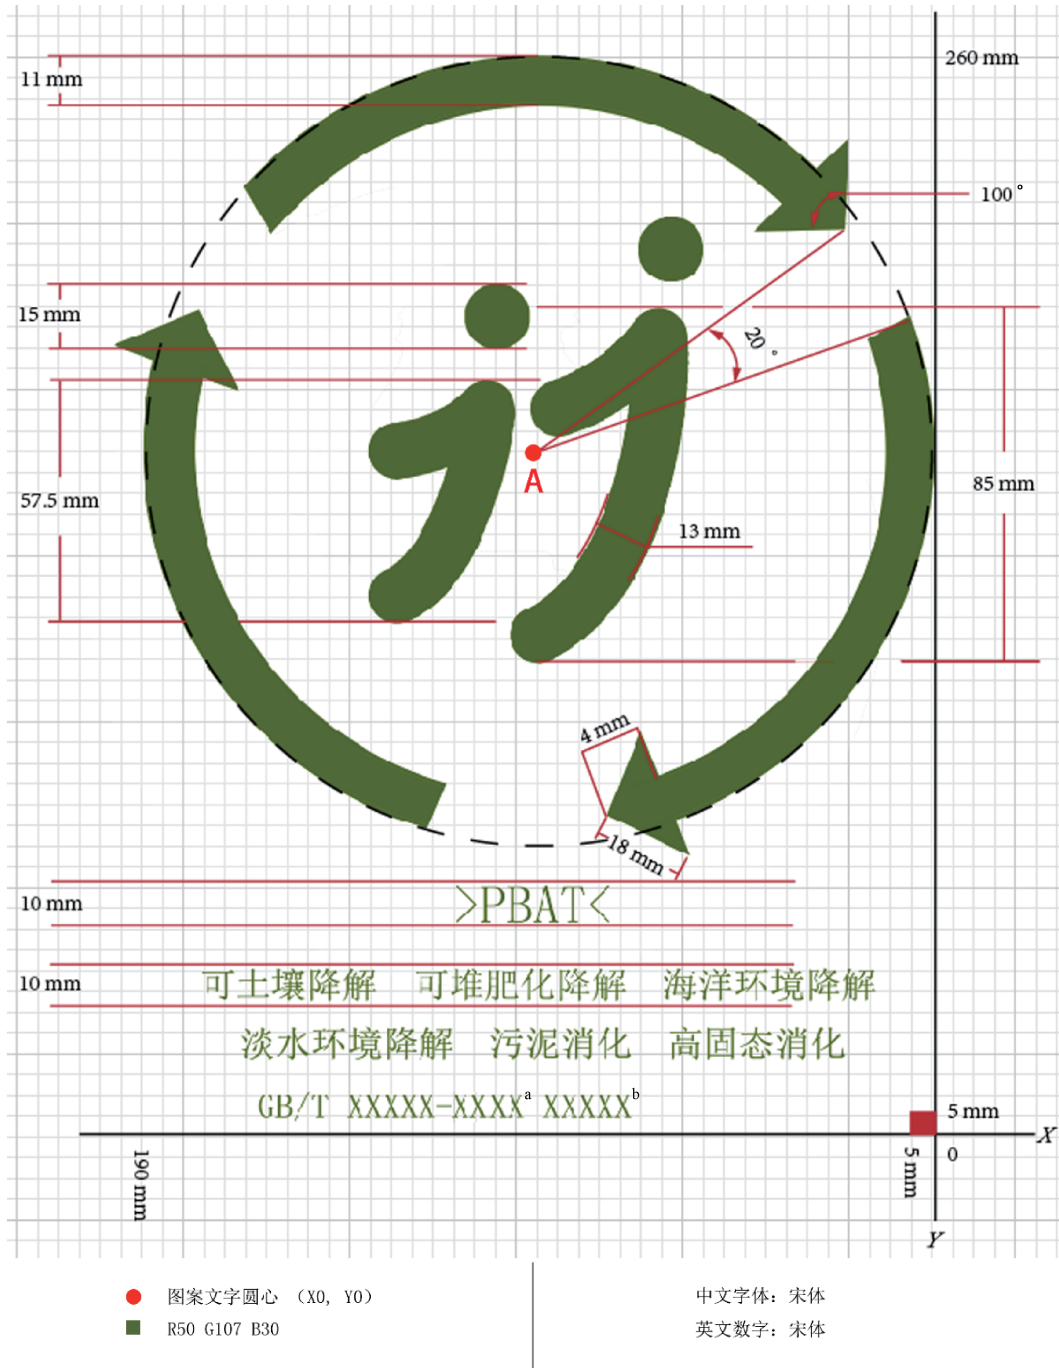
260 mm

11 mm

100°

15 mm

20°

85 mm

57.5 mm

A

13 mm

4 mm

18 mm

10 mm

>PBAT<

10 mm

可土壤降解 可堆肥化降解 海洋环境降解

淡水环境降解 污泥消化 高固态消化

GB/T XXXXX-XXXX$^a$ XXXXX$^b$

5 mm

X

0

190 mm

5 mm

Y

图案文字圆心 （X0, Y0）

R50 G107 B30

中文字体：宋体

英文数字：宋体